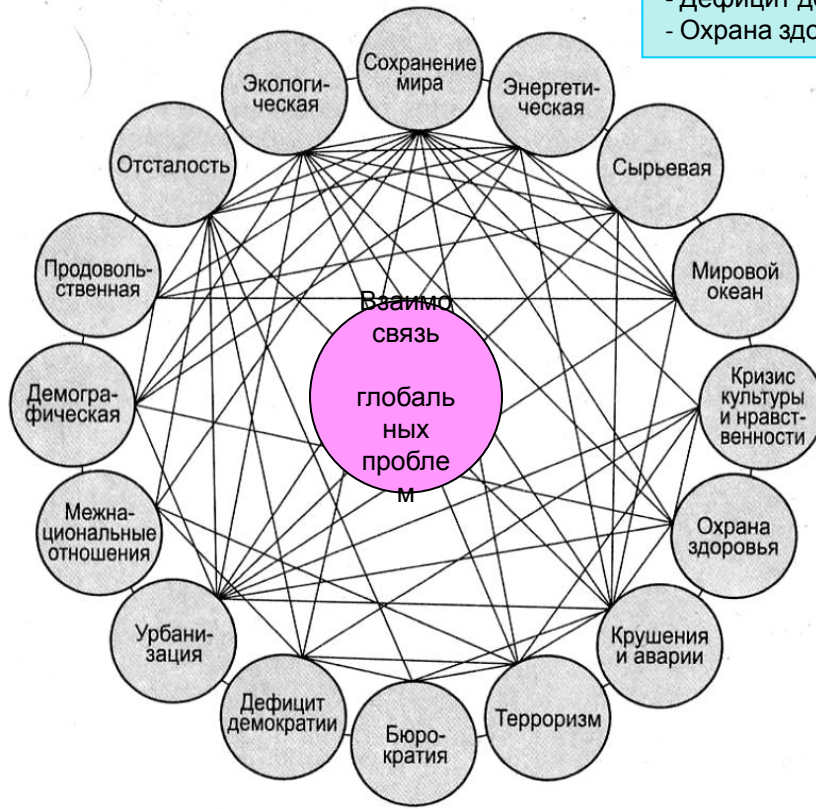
- Дефицит де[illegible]
- Охрана здо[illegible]

Сохранение мира

Энергетическая

Сырьевая

Мировой океан

Кризис культуры и нравственности

Охрана здоровья

Крушения и аварии

Терроризм

Бюрократия

Дефицит демократии

Урбанизация

Межнациональные отношения

Демографическая

Продовольственная

Отсталость

Экологическая

Взаимосвязь

глобальных проблем